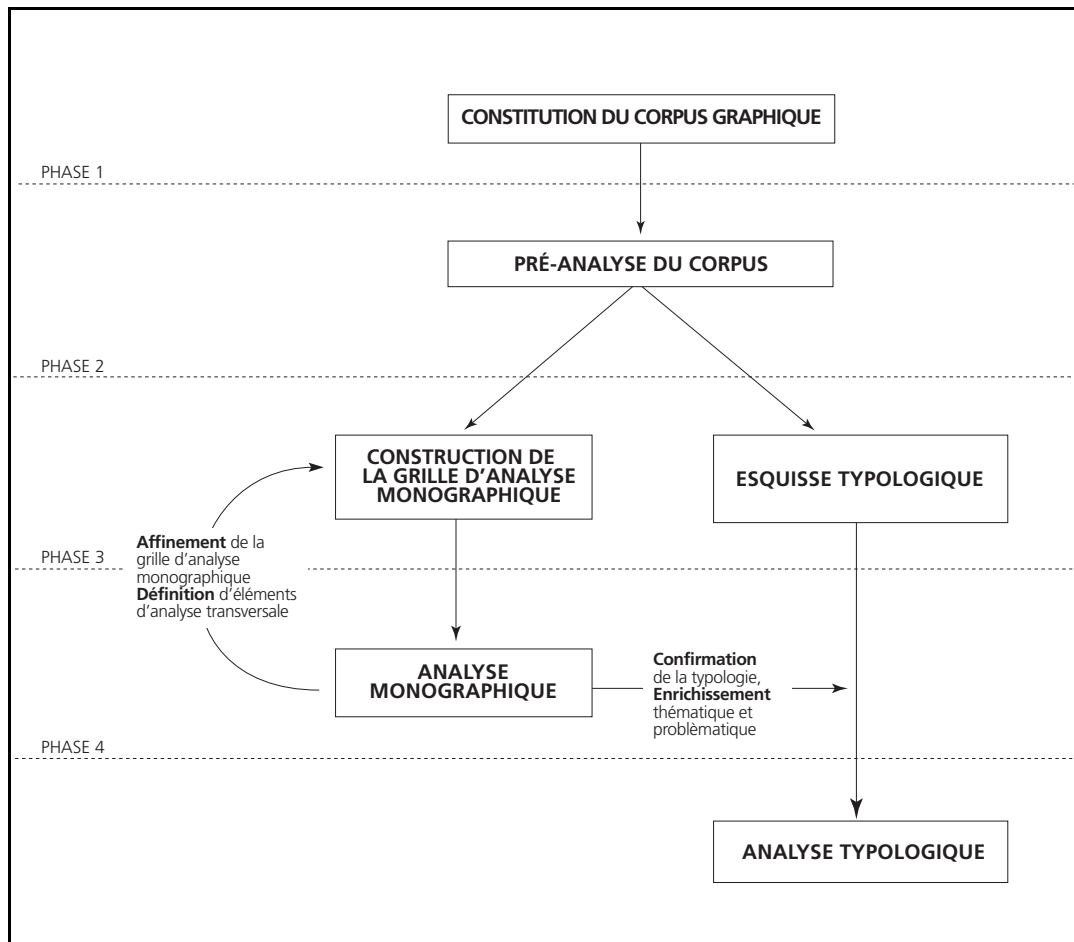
CONSTITUTION DU CORPUS GRAPHIQUE

PHASE 1

PRÉ-ANALYSE DU CORPUS

PHASE 2

CONSTRUCTION DE LA GRILLE D'ANALYSE MONOGRAPHIQUE

ESQUISSE TYPOLOGIQUE

**Affinement** de la grille d'analyse monographique
**Définition** d'éléments d'analyse transversale

PHASE 3

ANALYSE MONOGRAPHIQUE

**Confirmation** de la typologie, **Enrichissement** thématique et problèmatique

PHASE 4

ANALYSE TYPOLOGIQUE